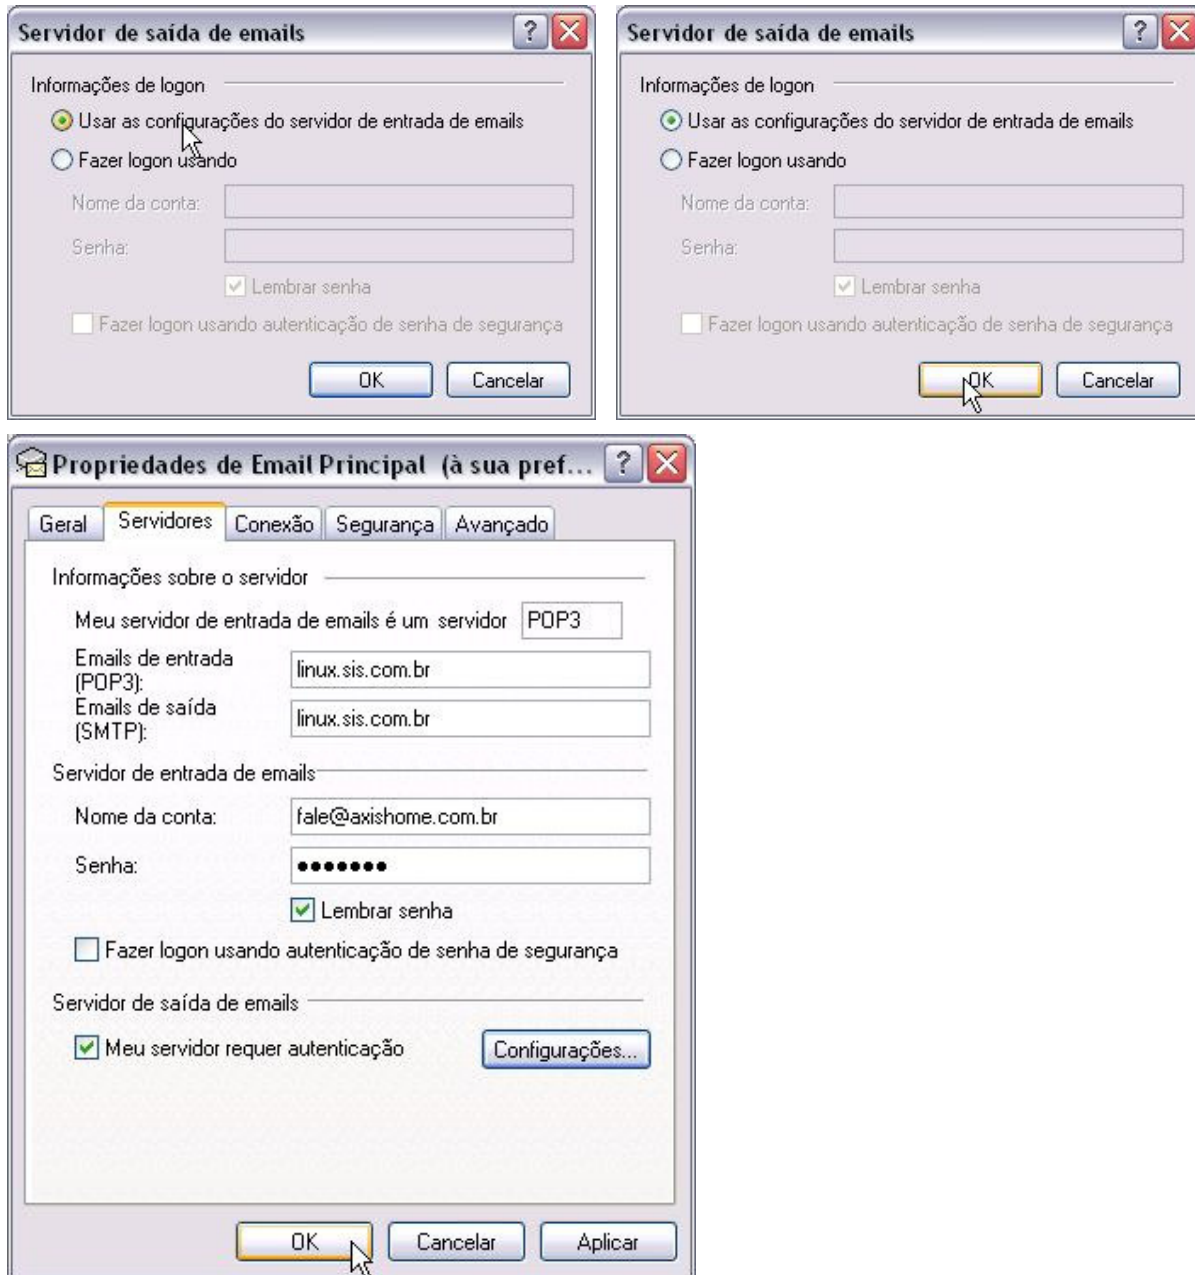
Servidor de saída de emails

Informações de logon

Usar as configurações do servidor de entrada de emails

Fazer logon usando

Nome da conta:

Senha:

Lembrar senha

Fazer logon usando autenticação de senha de segurança

OK Cancelar

Servidor de saída de emails

Informações de logon

Usar as configurações do servidor de entrada de emails

Fazer logon usando

Nome da conta:

Senha:

Lembrar senha

Fazer logon usando autenticação de senha de segurança

OK Cancelar

Propriedades de Email Principal (à sua pref...

Geral Servidores Conexão Segurança Avançado

Informações sobre o servidor

Meu servidor de entrada de emails é um servidor POP3

Emails de entrada (POP3): linux.sis.com.br

Emails de saída (SMTP): linux.sis.com.br

Servidor de entrada de emails

Nome da conta: fale@axishome.com.br

Senha: •••••••

Lembrar senha

Fazer logon usando autenticação de senha de segurança

Servidor de saída de emails

Meu servidor requer autenticação Configurações...

OK Cancelar Aplicar